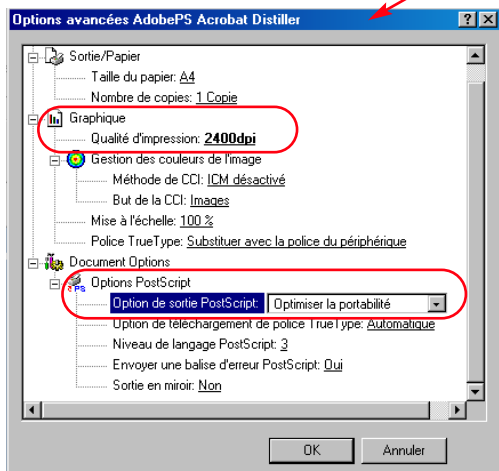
Options avancées AdobePS Acrobat Distiller

? X

Sortie/Papier

Taille du papier: A4

Nombre de copies: 1 Copie

Graphique

Qualité d'impression: 2400dpi

Gestion des couleurs de l'image

Méthode de CCI: ICM désactivé

But de la CCI: Images

Mise à l'échelle: 100 %

Police TrueType: Substituer avec la police du périphérique

Document Options

Options PostScript

Option de sortie PostScript: Optimiser la portabilité

Option de téléchargement de police TrueType: Automatique

Niveau de langage PostScript: 3

Envoyer une balise d'erreur PostScript: Oui

Sortie en miroir: Non

OK

Annuler